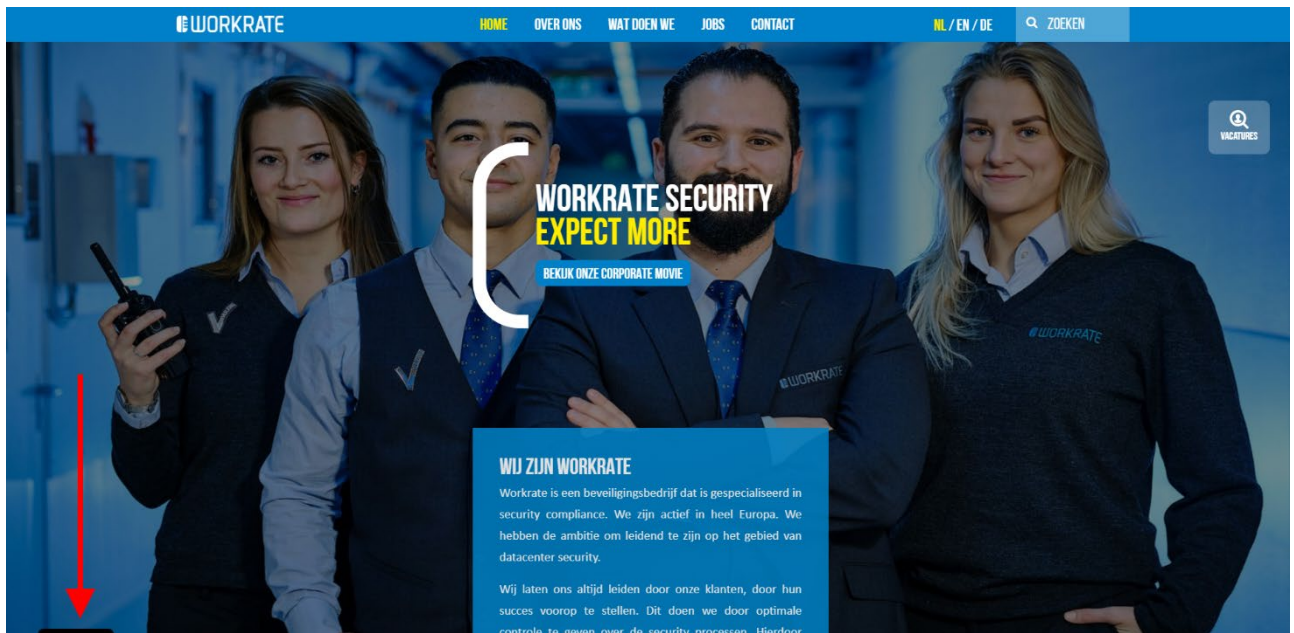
WORKRATE

HOME OVER ONS WAT DOEN WE JOBS CONTACT

NL / EN / DE

ZOEKEN

VACATURES

WORKRATE SECURITY
EXPECT MORE

BEKIJK ONZE CORPORATE MOVIE

WORKRATE

WORKRATE

WIJ ZIJN WORKRATE

Workrate is een beveiligingsbedrijf dat is gespecialiseerd in security compliance. We zijn actief in heel Europa. We hebben de ambitie om leidend te zijn op het gebied van datacenter security.

Wij laten ons altijd leiden door onze klanten, door hun succes voorop te stellen. Dit doen we door optimale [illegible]